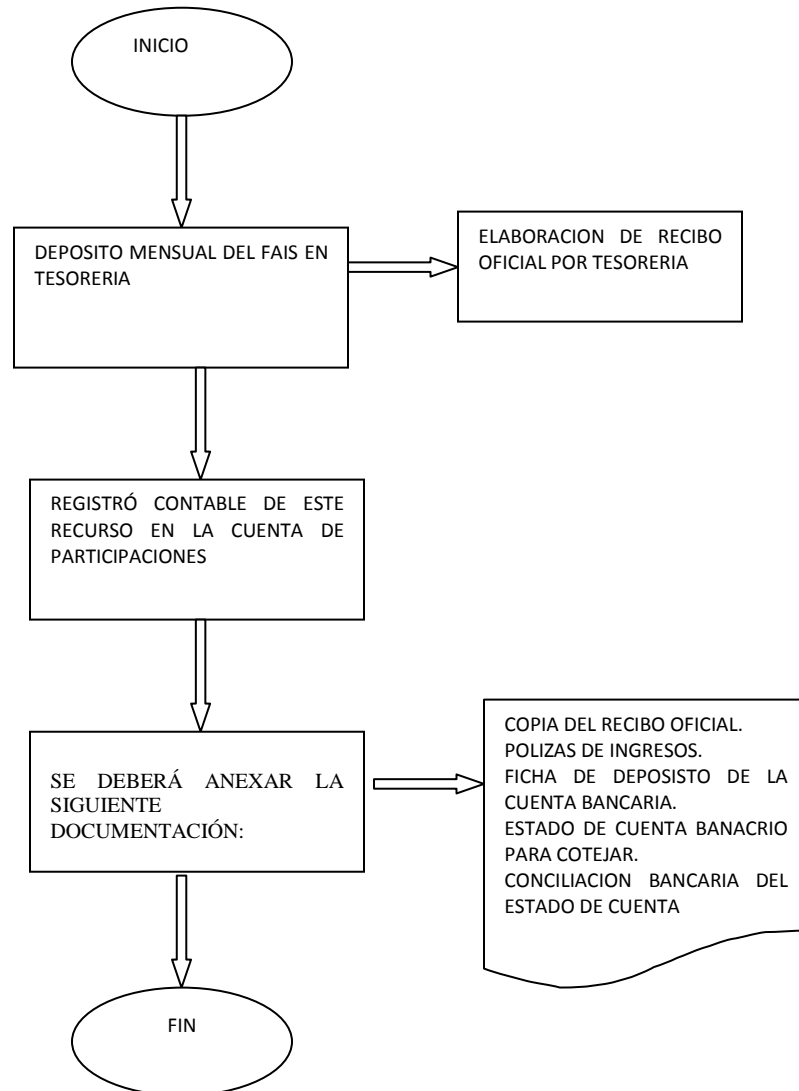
INICIO

DEPOSITO MENSUAL DEL FAIS EN TESORERIA

ELABORACION DE RECIBO OFICIAL POR TESORERIA

REGISTRÓ CONTABLE DE ESTE RECURSO EN LA CUENTA DE PARTICIPACIONES

SE DEBERÁ ANEXAR LA SIGUIENTE DOCUMENTACIÓN:

COPIA DEL RECIBO OFICIAL.
POLIZAS DE INGRESOS.
FICHA DE DEPOSISTO DE LA CUENTA BANCARIA.
ESTADO DE CUENTA BANACRIO PARA COTEJAR.
CONCILIACION BANCARIA DEL ESTADO DE CUENTA

FIN